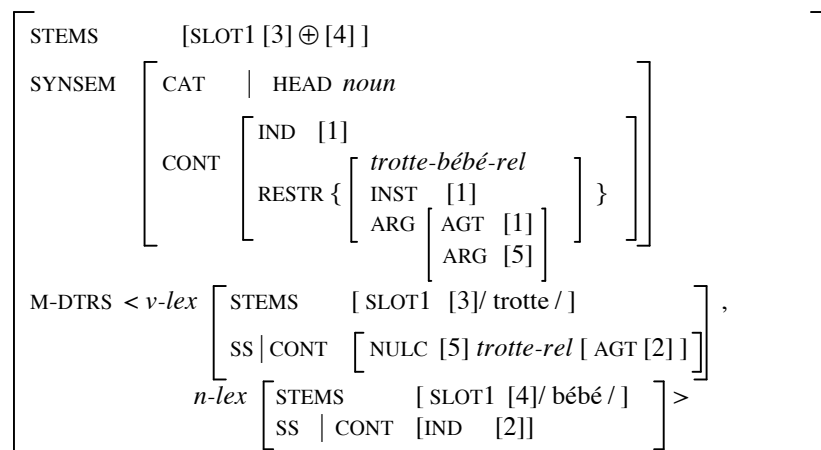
STEMS [SLOT1 [3] $\oplus$ [4] ]

SYNSEM CAT | HEAD *noun*

CONT IND [1]

RESTR { *trotte-bébé-rel* INST [1] ARG AGT [1] ARG [5] }

M-DTRS < *v-lex* STEMS [ SLOT1 [3]/ trotte / ]

SS | CONT NULC [5] *trotte-rel* [ AGT [2] ] ,

*n-lex* STEMS [ SLOT1 [4]/ bébé / ] >

SS | CONT [IND [2]]